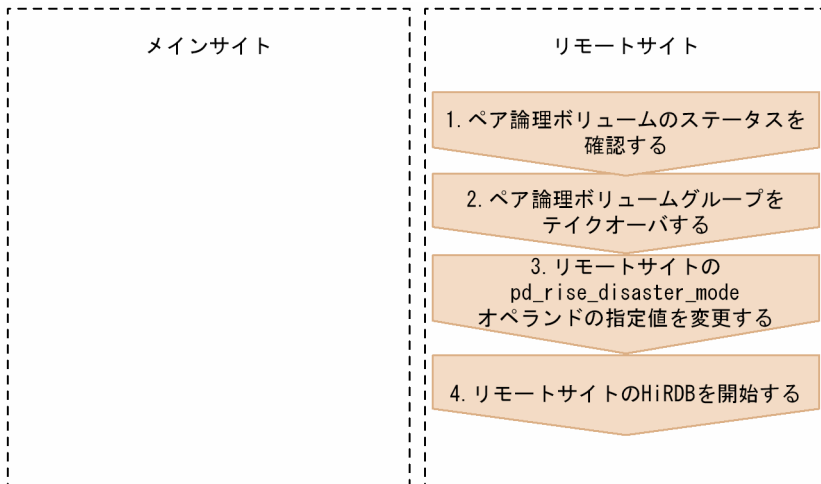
メインサイト

リモートサイト

1. ペア論理ボリュームのステータスを確認する

2. ペア論理ボリュームグループをテイクオーバする

3. リモートサイトのpd_rise_disaster_modeオペランドの指定値を変更する

4. リモートサイトのHiRDBを開始する